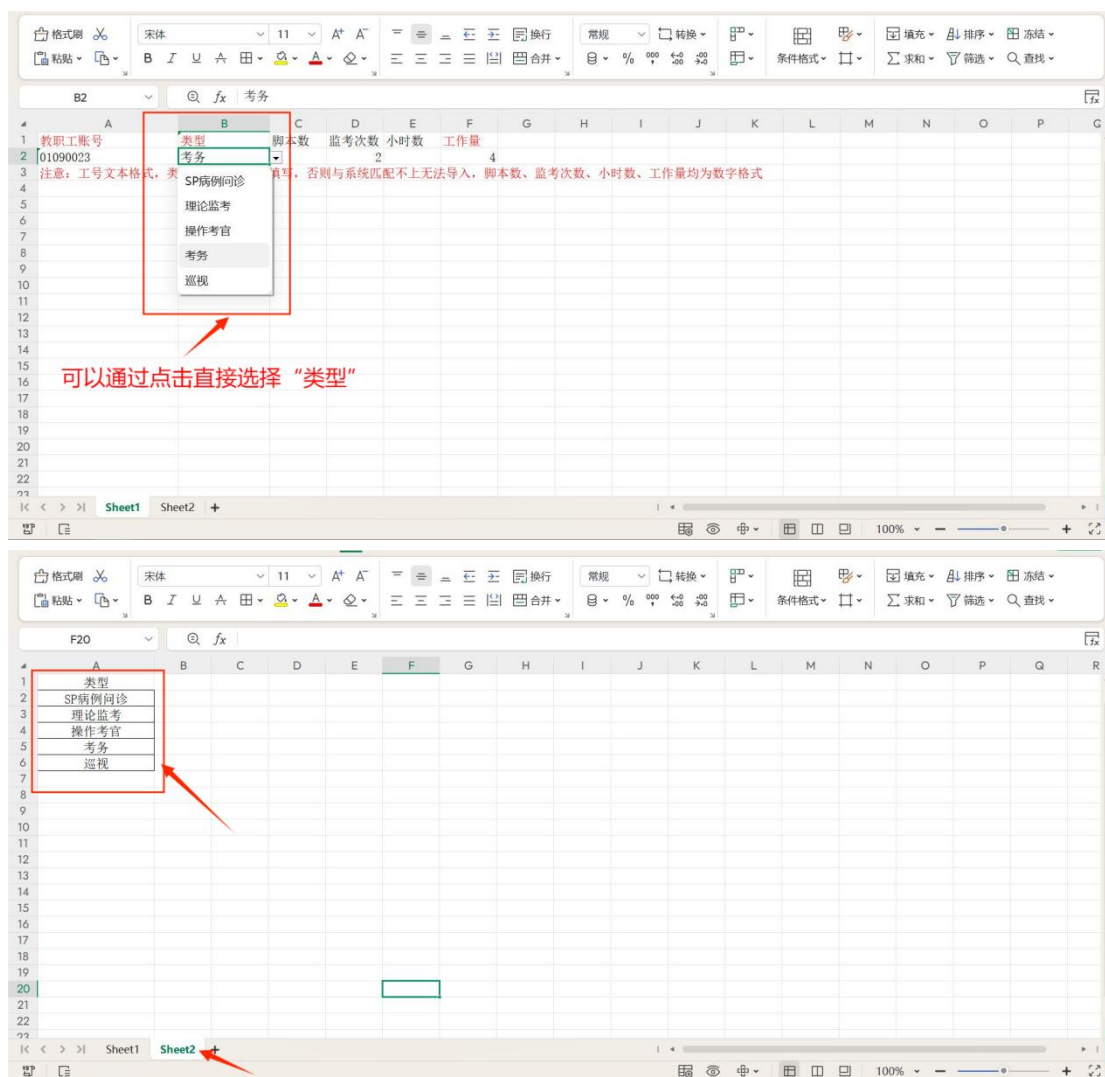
格式刷 宋体 11 换行 常规 转换 填充 排序 冻结
粘贴 合并 条件格式 求和 筛选 查找

B2 $fx$ 考务

| | A | B | C | D | E | F | G |
|---|---|---|---|---|---|---|---|
| 1 | 教职工账号 | 类型 | 脚本数 | 监考次数 | 小时数 | 工作量 | |
| 2 | 01090023 | 考务 | | 2 | | 4 | |
| 3 | 注意：工号文本格式，类 | | 填写，否则与系统匹配不上无法导入，脚本数、监考次数、小时数、工作量均为数字格式 | | | | |

SP病例问诊
理论监考
操作考官
考务
巡视

可以通过点击直接选择“类型”

Sheet1 Sheet2 +

100%

格式刷 宋体 11 换行 常规 转换 填充 排序 冻结
粘贴 合并 条件格式 求和 筛选 查找

F20 $fx$

| | A |
|---|---|
| 1 | 类型 |
| 2 | SP病例问诊 |
| 3 | 理论监考 |
| 4 | 操作考官 |
| 5 | 考务 |
| 6 | 巡视 |

Sheet1 Sheet2 +

100%